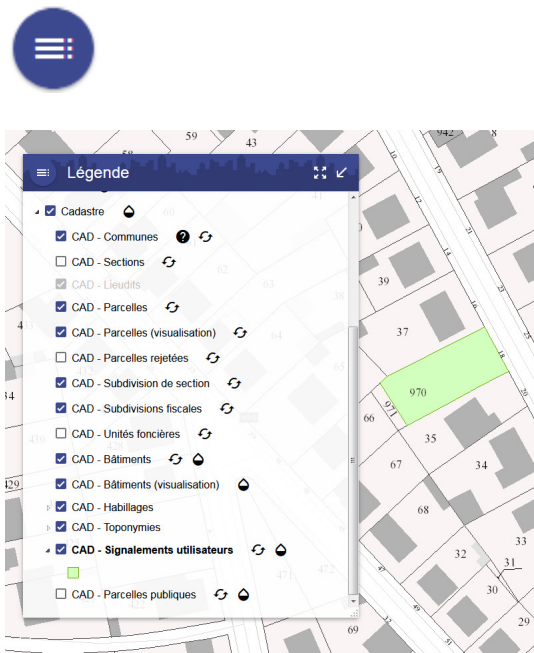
Légende

Cadastre
CAD - Communes
CAD - Sections
CAD - Lieudits
CAD - Parcelles
CAD - Parcelles (visualisation)
CAD - Parcelles rejetées
CAD - Subdivision de section
CAD - Subdivisions fiscales
CAD - Unités foncières
CAD - Bâtiments
CAD - Bâtiments (visualisation)
CAD - Habillages
CAD - Toponymies
CAD - Signalements utilisateurs
CAD - Parcelles publiques

59
43
942
60
62
63
38
39
37
64
65
970
971
66
35
67
34
68
33
32
31
30
29
472
471
69
436
429
34
43